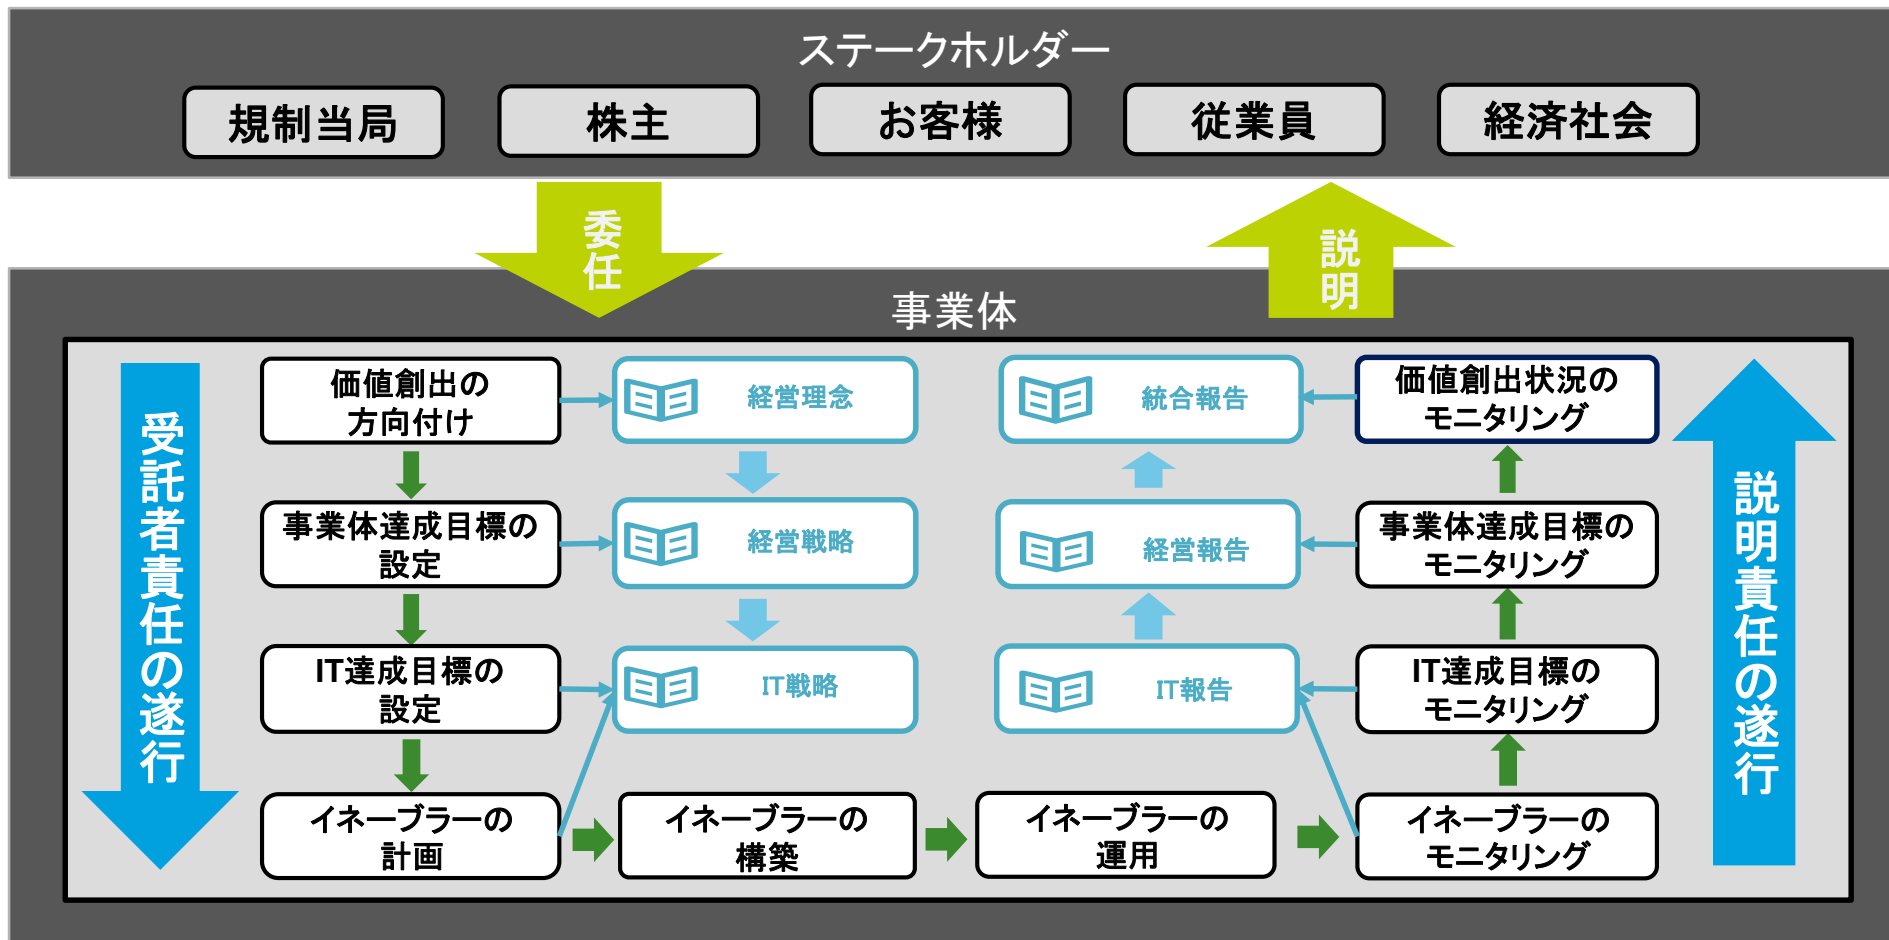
ステークホルダー

規制当局

株主

お客様

従業員

経済社会

委任

説明

事業体

受託者責任の遂行

価値創出の方向付け

経営理念

統合報告

価値創出状況のモニタリング

説明責任の遂行

事業体達成目標の設定

経営戦略

経営報告

事業体達成目標のモニタリング

IT達成目標の設定

IT戦略

IT報告

IT達成目標のモニタリング

イネーブラーの計画

イネーブラーの構築

イネーブラーの運用

イネーブラーのモニタリング